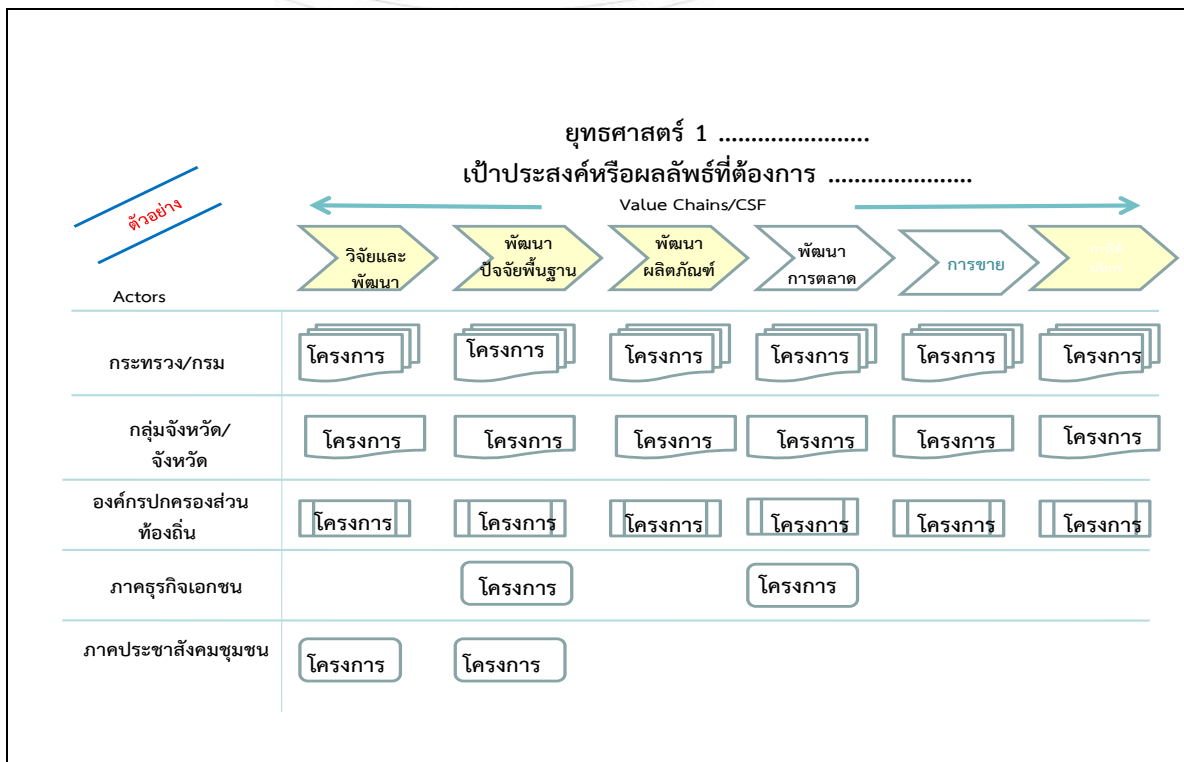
ยุทธศาสตร์ 1 ......................

เป้าประสงค์หรือผลลัพธ์ที่ต้องการ ....................

ตัวอย่าง

Value Chains/CSF

วิจัยและพัฒนา

พัฒนาปัจจัยพื้นฐาน

พัฒนาผลิตภัณฑ์

พัฒนาการตลาด

การขาย

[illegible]

Actors

| | | | | | | |
|---|---|---|---|---|---|---|
| กระทรวง/กรม | โครงการ | โครงการ | โครงการ | โครงการ | โครงการ | โครงการ |
| กลุ่มจังหวัด/จังหวัด | โครงการ | โครงการ | โครงการ | โครงการ | โครงการ | โครงการ |
| องค์กรปกครองส่วนท้องถิ่น | โครงการ | โครงการ | โครงการ | โครงการ | โครงการ | โครงการ |
| ภาคธุรกิจเอกชน | | โครงการ | | โครงการ | | |
| ภาคประชาสังคมชุมชน | โครงการ | โครงการ | | | | |